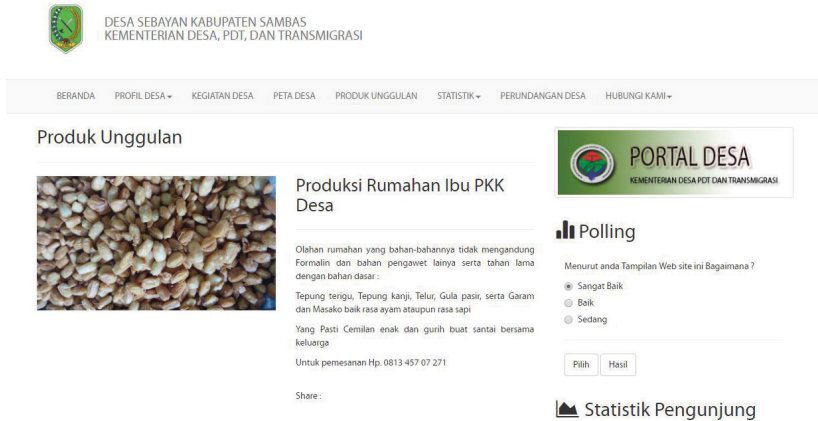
DESA SEBAYAN KABUPATEN SAMBAS
KEMENTERIAN DESA, PDT, DAN TRANSMIGRASI

BERANDA PROFIL DESA ▾ KEGIATAN DESA PETA DESA PRODUK UNGGULAN STATISTIK ▾ PERUNDANGAN DESA HUBUNGI KAMI ▾

Produk Unggulan

Produksi Rumahan Ibu PKK Desa

Olahan rumahan yang bahan-bahannya tidak mengandung Formalin dan bahan pengawet lainya serta tahan lama dengan bahan dasar :

Tepung terigu, Tepung kanji, Telur, Gula pasir, serta Garam dan Masako baik rasa ayam ataupun rasa sapi

Yang Pasti Cemilan enak dan gurih buat santai bersama keluarga

Untuk pemesanan Hp. 0813 457 07 271

Share :

PORTAL DESA
KEMENTERIAN DESA PDT DAN TRANSMIGRASI

Polling

Menurut anda Tampilan Web site ini Bagaimana ?
Sangat Baik
Baik
Sedang

Pilih Hasil

Statistik Pengunjung